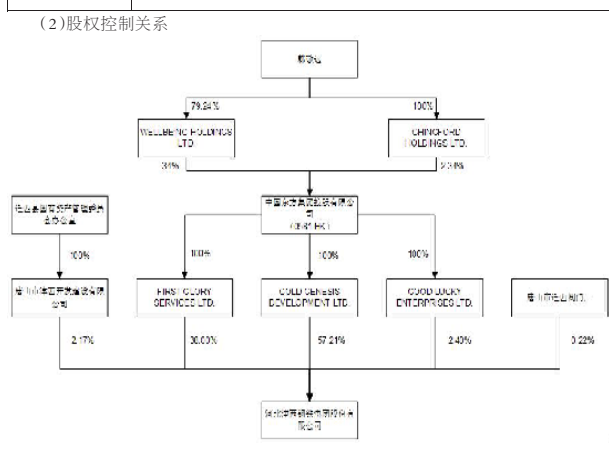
（2）股权控制关系

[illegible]

79.24%

100%

WELLBENC HOLDINGS LTD.

CHINGFORD HOLDINGS LTD.

30%

20.0%

中国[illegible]有限公司

([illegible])

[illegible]

100%

100%

100%

100%

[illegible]有限公司

FIRST GLORY SERVICES LTD.

GOLD GENESIS DEVELOPMENT LTD.

GOOD LUCKY ENTERPRISES LTD.

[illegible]

2.17%

30.00%

57.21%

2.40%

0.22%

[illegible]股份有限公司